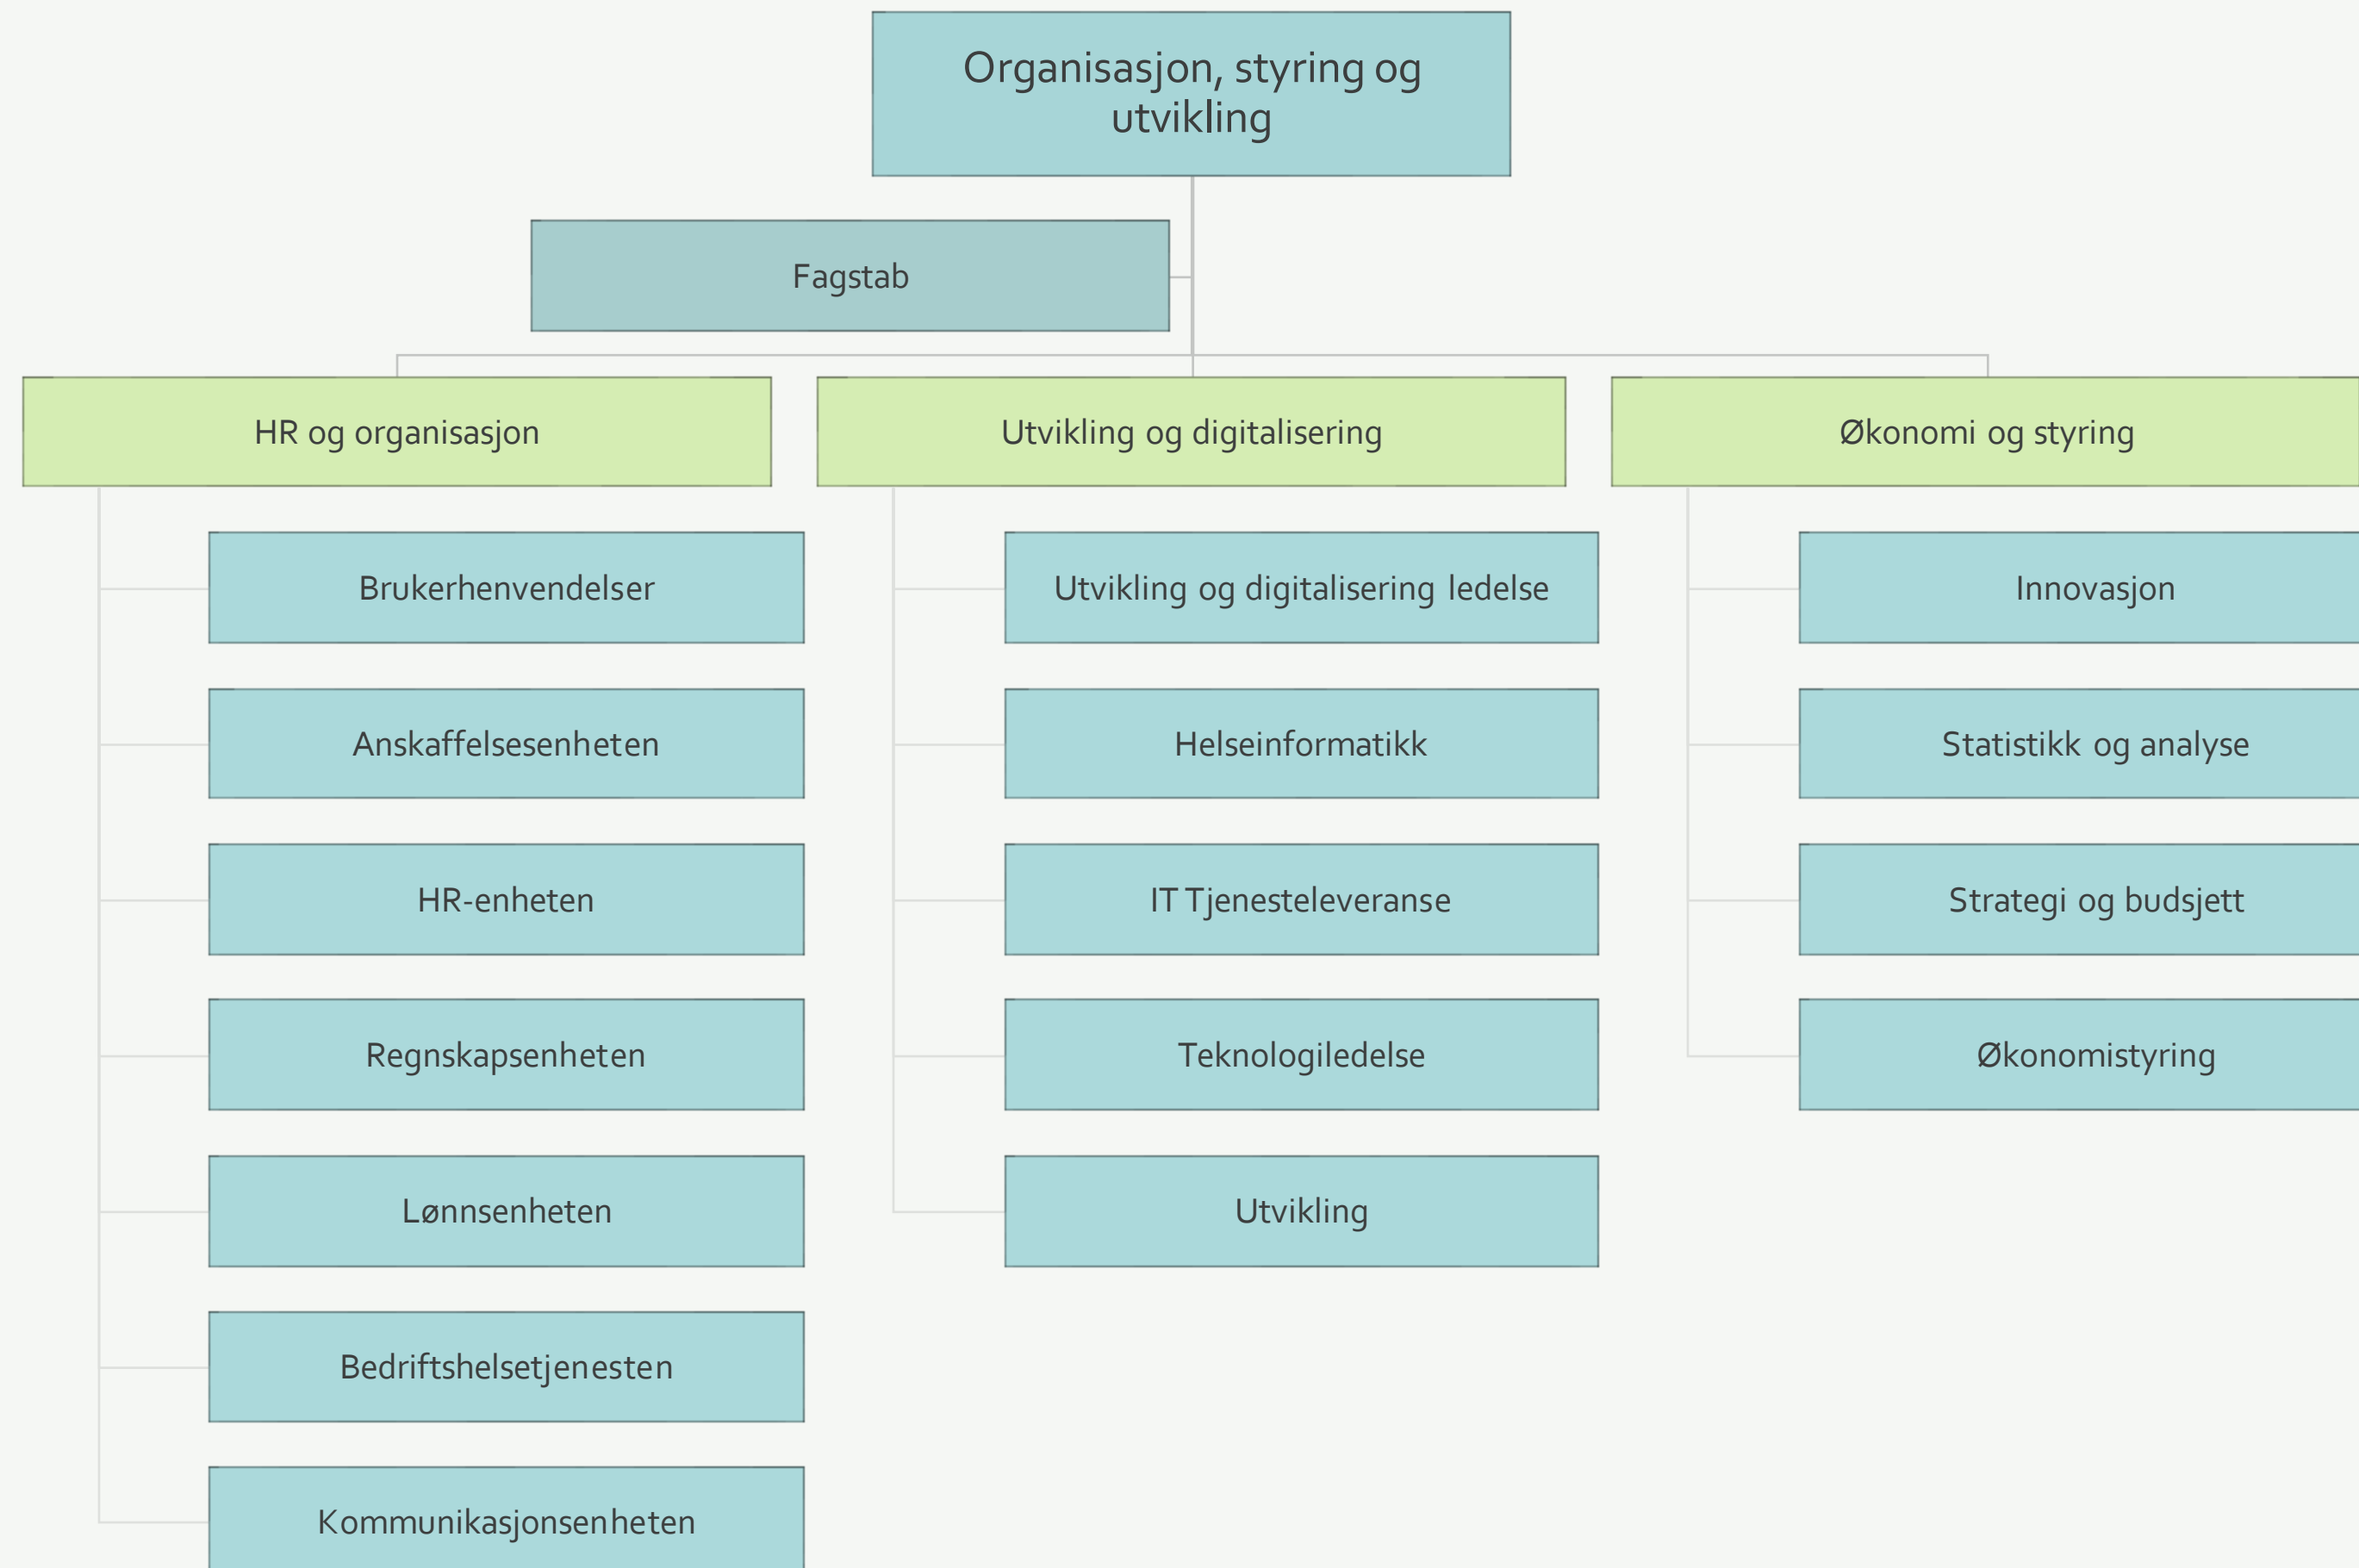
Organisasjon, styring og utvikling

Fagstab

HR og organisasjon

Brukerhenvendelser

Anskaffelsesenheten

HR-enheten

Regnskapsenheten

Lønnsenheten

Bedriftshelsetjenesten

Kommunikasjonsenheten

Utvikling og digitalisering

Utvikling og digitalisering ledelse

Helseinformatikk

IT Tjenesteleveranse

Teknologiledelse

Utvikling

Økonomi og styring

Innovasjon

Statistikk og analyse

Strategi og budsjett

Økonomistyring